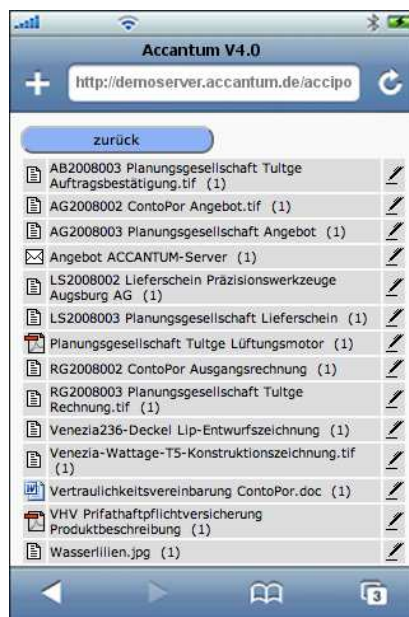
Accantum V4.0

http://demoserver.accantum.de/accipo

zurück

AB2008003 Planungsgesellschaft Tultge Auftragsbestätigung.tif (1)

AG2008002 ContoPor Angebot.tif (1)

AG2008003 Planungsgesellschaft Angebot (1)

Angebot ACCANTUM-Server (1)

LS2008002 Lieferschein Präzisionswerkzeuge Augsburg AG (1)

LS2008003 Planungsgesellschaft Lieferschein (1)

Planungsgesellschaft Tultge Lüftungsmotor (1)

RG2008002 ContoPor Ausgangsrechnung (1)

RG2008003 Planungsgesellschaft Tultge Rechnung.tif (1)

Venezia236-Deckel Lip-Entwurfszeichnung (1)

Venezia-Wattage-T5-Konstruktionszeichnung.tif (1)

Vertraulichkeitsvereinbarung ContoPor.doc (1)

VHV Prifathaftpflichtversicherung Produktbeschreibung (1)

Wasserlilien.jpg (1)

3